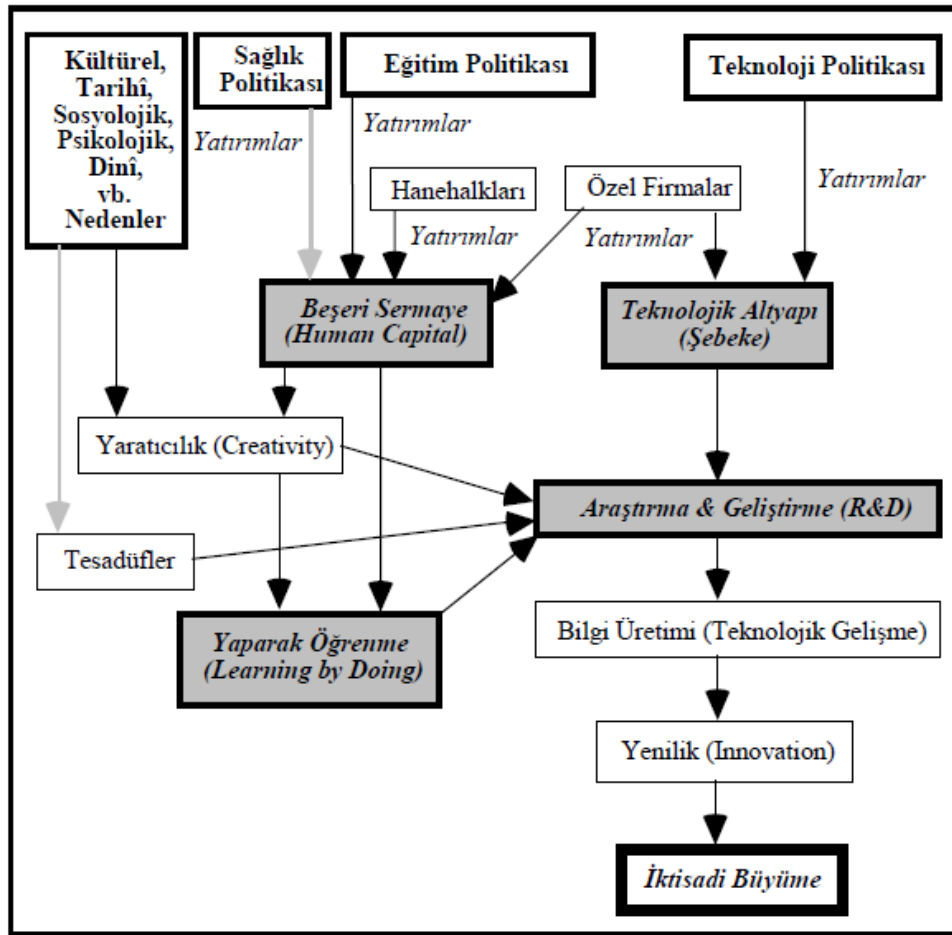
Kültürel, Tarihî, Sosyolojik, Psikolojik, Dinî, vb. Nedenler

Sağlık Politikası

Eğitim Politikası

Teknoloji Politikası

Yatırımlar

Yatırımlar

Hanehalkları

Özel Firmalar

Yatırımlar

Yatırımlar

Yatırımlar

Beşeri Sermaye (Human Capital)

Teknolojik Altyapı (Şebeke)

Yaratıcılık (Creativity)

Araştırma & Geliştirme (R&D)

Tesadüfler

Yaparak Öğrenme (Learning by Doing)

Bilgi Üretimi (Teknolojik Gelişme)

Yenilik (Innovation)

İktisadi Büyüme